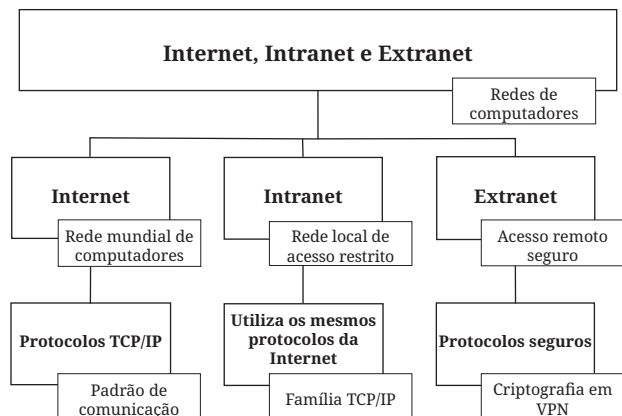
Internet, Intranet e Extranet

Redes de computadores

Internet

Rede mundial de computadores

Protocolos TCP/IP

Padrão de comunicação

Intranet

Rede local de acesso restrito

Utiliza os mesmos protocolos da Internet

Família TCP/IP

Extranet

Acesso remoto seguro

Protocolos seguros

Criptografia em VPN